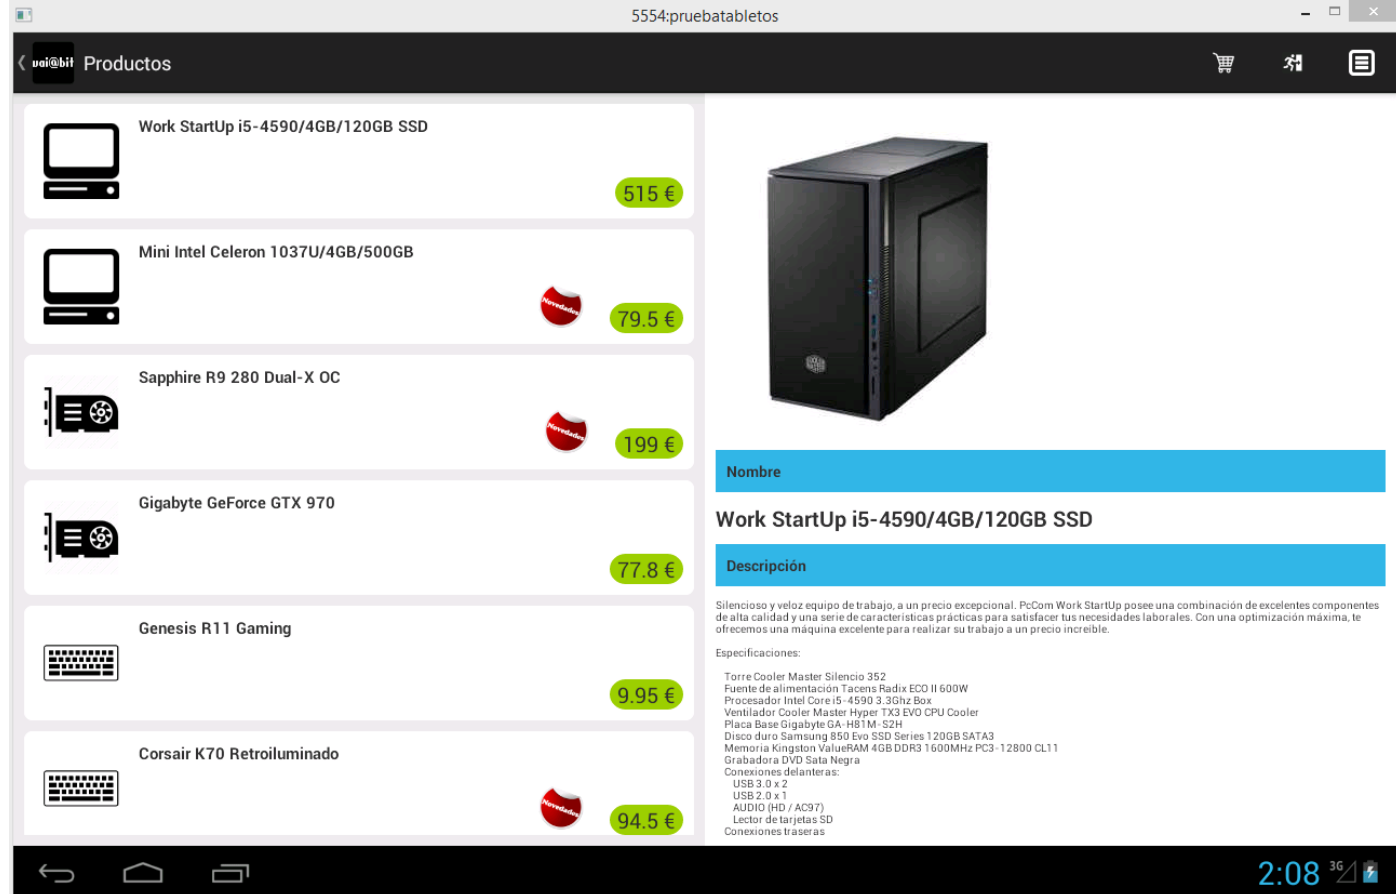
5554:pruebatabletos

uai@bit Productos

Work StartUp i5-4590/4GB/120GB SSD
515 €

Mini Intel Celeron 1037U/4GB/500GB
Novedades
79.5 €

Sapphire R9 280 Dual-X OC
Novedades
199 €

Gigabyte GeForce GTX 970
77.8 €

Genesis R11 Gaming
9.95 €

Corsair K70 Retroiluminado
Novedades
94.5 €

Nombre

Work StartUp i5-4590/4GB/120GB SSD

Descripción

Silencioso y veloz equipo de trabajo, a un precio excepcional. PcCom Work StartUp posee una combinación de excelentes componentes de alta calidad y una serie de características prácticas para satisfacer tus necesidades laborales. Con una optimización máxima, te ofrecemos una máquina excelente para realizar su trabajo a un precio increíble.

Especificaciones:

Torre Cooler Master Silencio 352
Fuente de alimentación Tacens Radix ECO II 600W
Procesador Intel Core i5-4590 3.3Ghz Box
Ventilador Cooler Master Hyper TX3 EVO CPU Cooler
Placa Base Gigabyte GA-H81M-S2H
Disco duro Samsung 850 Evo SSD Series 120GB SATA3
Memoria Kingston ValueRAM 4GB DDR3 1600MHz PC3-12800 CL11
Grabadora DVD Sata Negra
Conexiones delanteras:
USB 3.0 x 2
USB 2.0 x 1
AUDIO (HD / AC97)
Lector de tarjetas SD
Conexiones traseras

2:08 3G